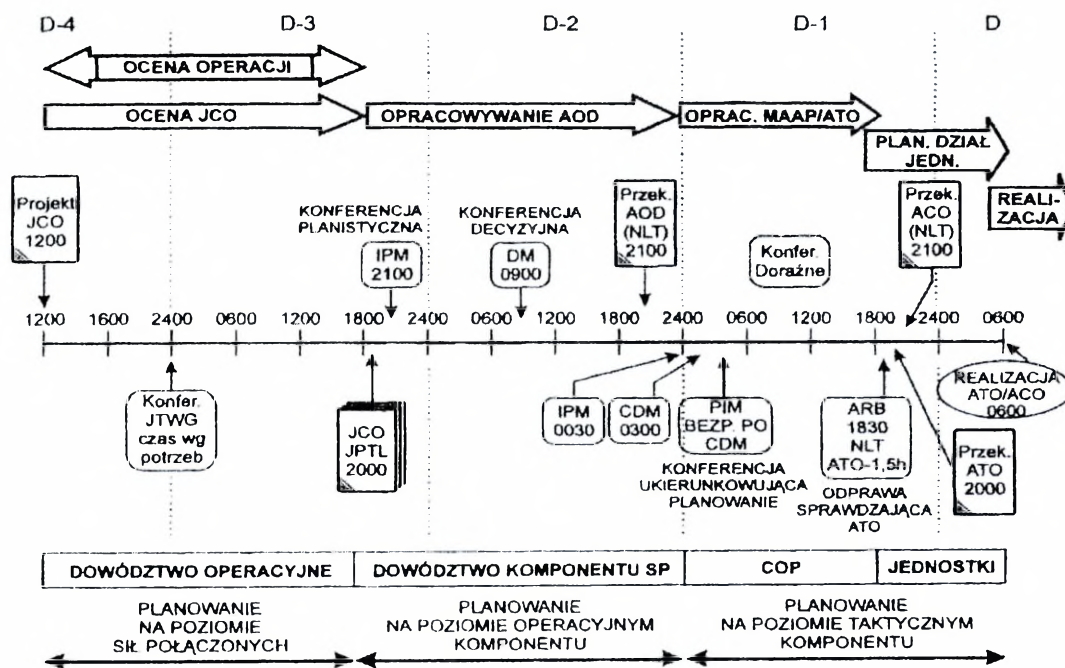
D-4 D-3 D-2 D-1 D

OCENA OPERACJI

OCENA JCO

OPRACOWYWANIE AOD

OPRAC. MAAP/ATO

PLAN. DZIAŁ JEDN.

REALIZACJA

Projekt JCO 1200

KONFERENCJA PLANISTYCZNA

IPM 2100

KONFERENCJA DECYZYJNA

DM 0900

Przek. AOD (NLT) 2100

Konfer. Doraźne

Przek. ACO (NLT) 2100

1200 1600 2400 0600 1200 1800 2400 0600 1200 1800 2400 0600 1200 1800 2400 0600

Konfer. JTWG czas wg potrzeb

JCO JPTL 2000

IPM 0030

CDM 0300

PIM BEZP. PO CDM

KONFERENCJA UKIERUNKOWUJĄCA PLANOWANIE

ARB 1830 NLT ATO-1,5h

ODPRAWA SPRAWDZAJĄCA ATO

Przek. ATO 2000

REALIZACJA ATO/ACO 0600

| DOWÓDZTWO OPERACYJNE | DOWÓDZTWO KOMPONENTU SP | COP | JEDNOSTKI |
|---|---|---|---|

PLANOWANIE NA POZIOMIE SIŁ POŁĄCZONYCH

PLANOWANIE NA POZIOMIE OPERACYJNYM KOMPONENTU

PLANOWANIE NA POZIOMIE TAKTYCZNYM KOMPONENTU